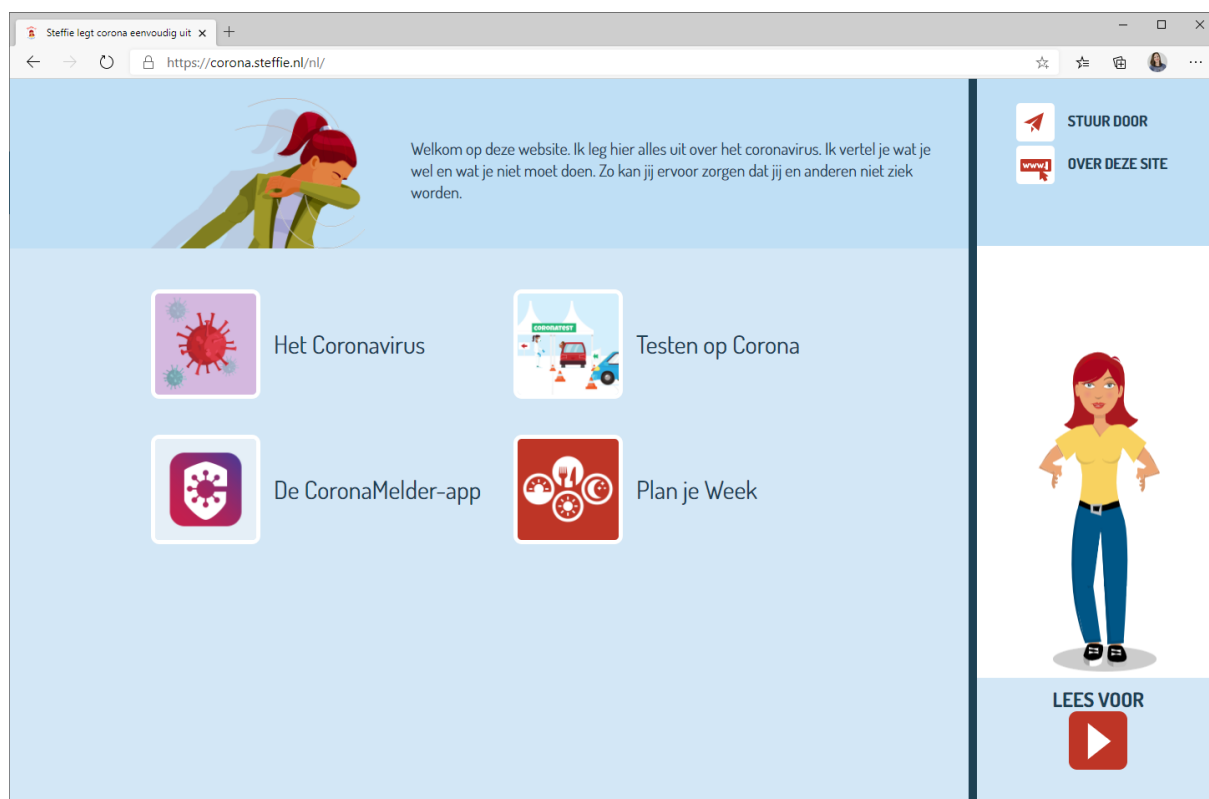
Steffie legt corona eenvoudig uit ×
+
https://corona.steffie.nl/nl/

Welkom op deze website. Ik leg hier alles uit over het coronavirus. Ik vertel je wat je wel en wat je niet moet doen. Zo kan jij ervoor zorgen dat jij en anderen niet ziek worden.

STUUR DOOR
www
OVER DEZE SITE

Het Coronavirus

CORONATEST
Testen op Corona

De CoronaMelder-app

Plan je Week

LEES VOOR